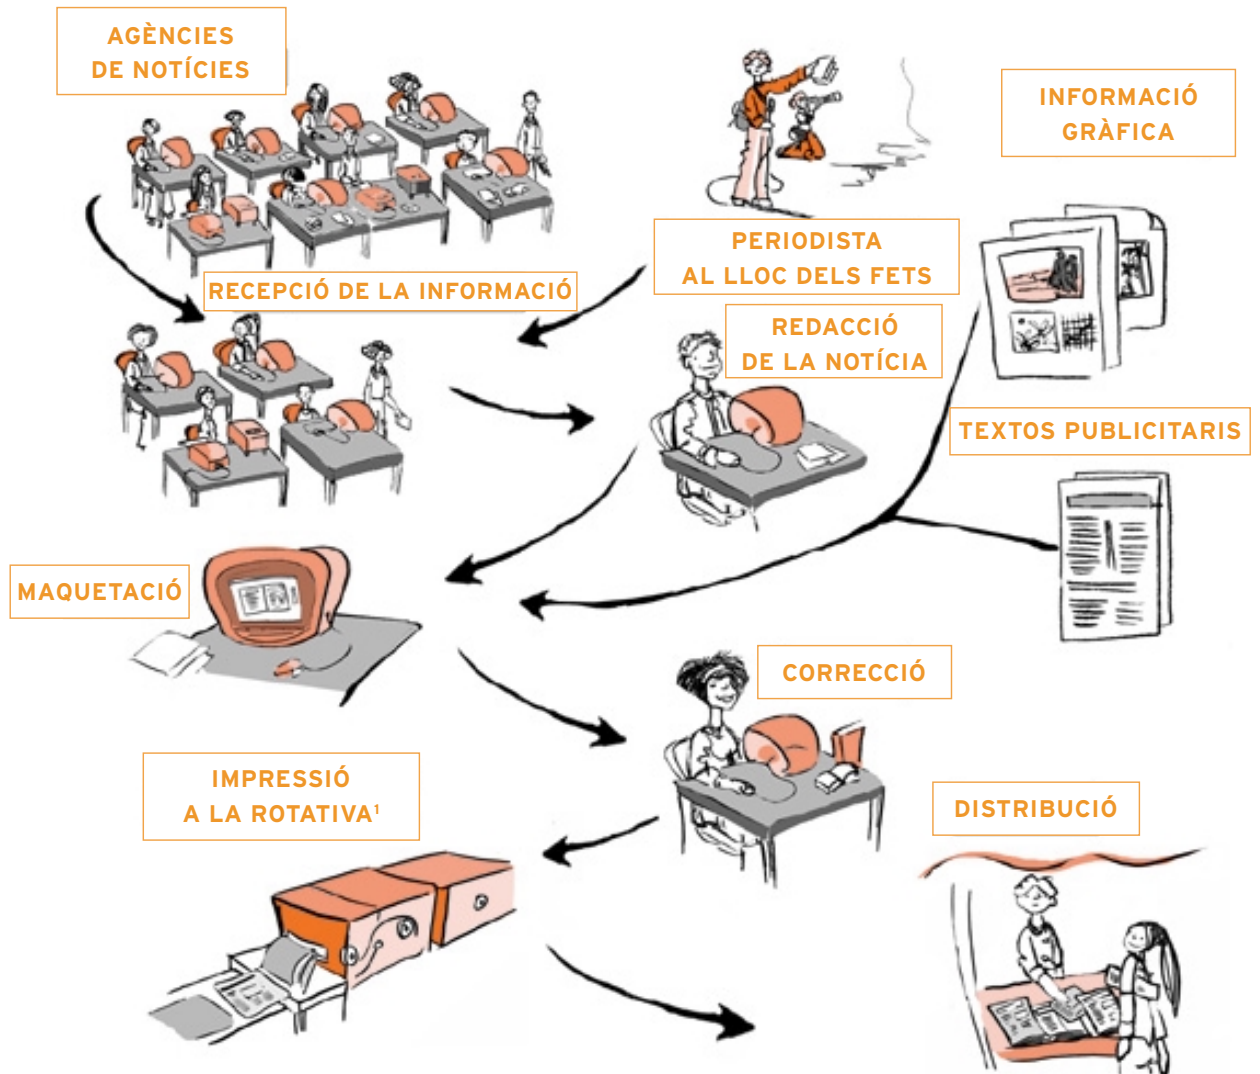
AGÈNCIES DE NOTÍCIES

INFORMACIÓ GRÀFICA

PERIODISTA AL LLOC DELS FETS

RECEPCIÓ DE LA INFORMACIÓ

REDACCIÓ DE LA NOTÍCIA

TEXTOS PUBLICITARIS

MAQUETACIÓ

CORRECCIÓ

IMPRESSIÓ A LA ROTATIVA$^1$

DISTRIBUCIÓ